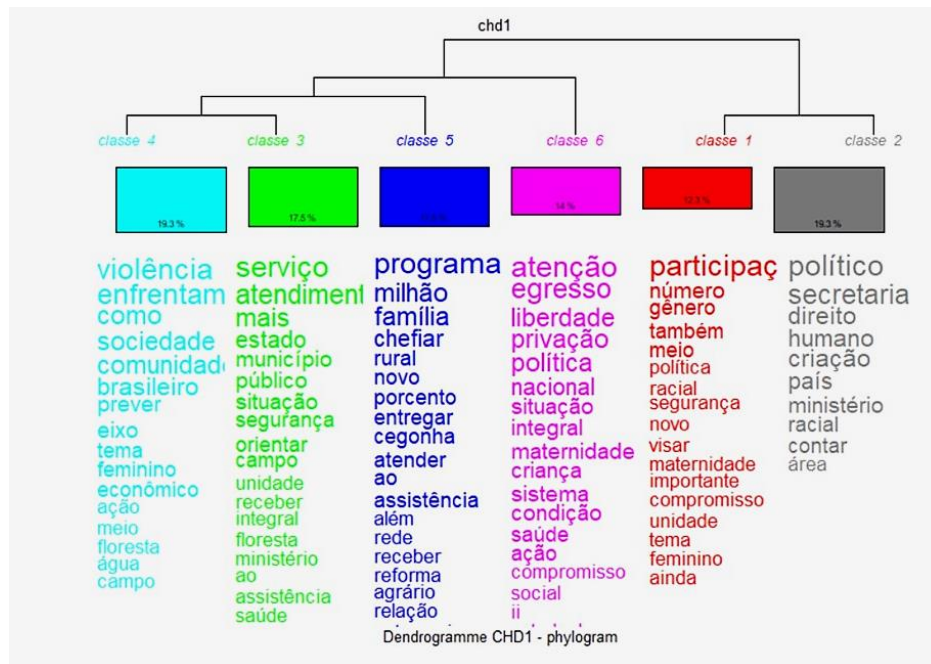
chd1

classe 4 classe 3 classe 5 classe 6 classe 1 classe 2

19.3 % 17.5 % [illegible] 14 % 12.3 % 19.3 %

violência enfrentam como sociedade comunidade brasileiro prever eixo tema feminino econômico ação meio floresta água campo

serviço atendiment mais estado município público situação segurança orientar campo unidade receber integral floresta ministério ao assistência saúde

programa milhão família chefiar rural novo porcento entregar cegonha atender ao assistência além rede receber reforma agrário relação

atenção egresso liberdade privação política nacional situação integral maternidade criança sistema condição saúde ação compromisso social ii

participaç número gênero também meio política racial segurança novo visar maternidade importante compromisso unidade tema feminino ainda

político secretaria direito humano criação país ministério racial contar área

Dendrogramme CHD1 - phylogram